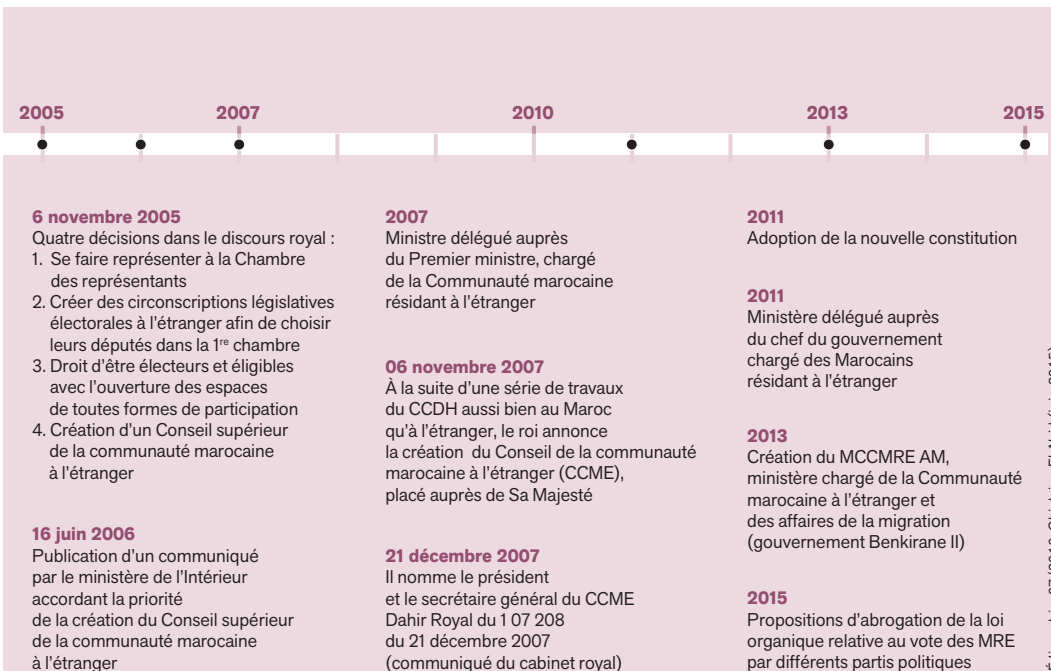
2005 2007 2010 2013 2015

**6 novembre 2005**
Quatre décisions dans le discours royal :
1. Se faire représenter à la Chambre des représentants
2. Créer des circonscriptions législatives électorales à l'étranger afin de choisir leurs députés dans la 1$^{re}$ chambre
3. Droit d'être électeurs et éligibles avec l'ouverture des espaces de toutes formes de participation
4. Création d'un Conseil supérieur de la communauté marocaine à l'étranger

**16 juin 2006**
Publication d'un communiqué par le ministère de l'Intérieur accordant la priorité de la création du Conseil supérieur de la communauté marocaine à l'étranger

**2007**
Ministre délégué auprès du Premier ministre, chargé de la Communauté marocaine résidant à l'étranger

**06 novembre 2007**
À la suite d'une série de travaux du CCDH aussi bien au Maroc qu'à l'étranger, le roi annonce la création du Conseil de la communauté marocaine à l'étranger (CCME), placé auprès de Sa Majesté

**21 décembre 2007**
Il nomme le président et le secrétaire général du CCME Dahir Royal du 1 07 208 du 21 décembre 2007 (communiqué du cabinet royal)

**2011**
Adoption de la nouvelle constitution

**2011**
Ministère délégué auprès du chef du gouvernement chargé des Marocains résidant à l'étranger

**2013**
Création du MCCMRE AM, ministère chargé de la Communauté marocaine à l'étranger et des affaires de la migration (gouvernement Benkirane II)

**2015**
Propositions d'abrogation de la loi organique relative au vote des MRE par différents partis politiques

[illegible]